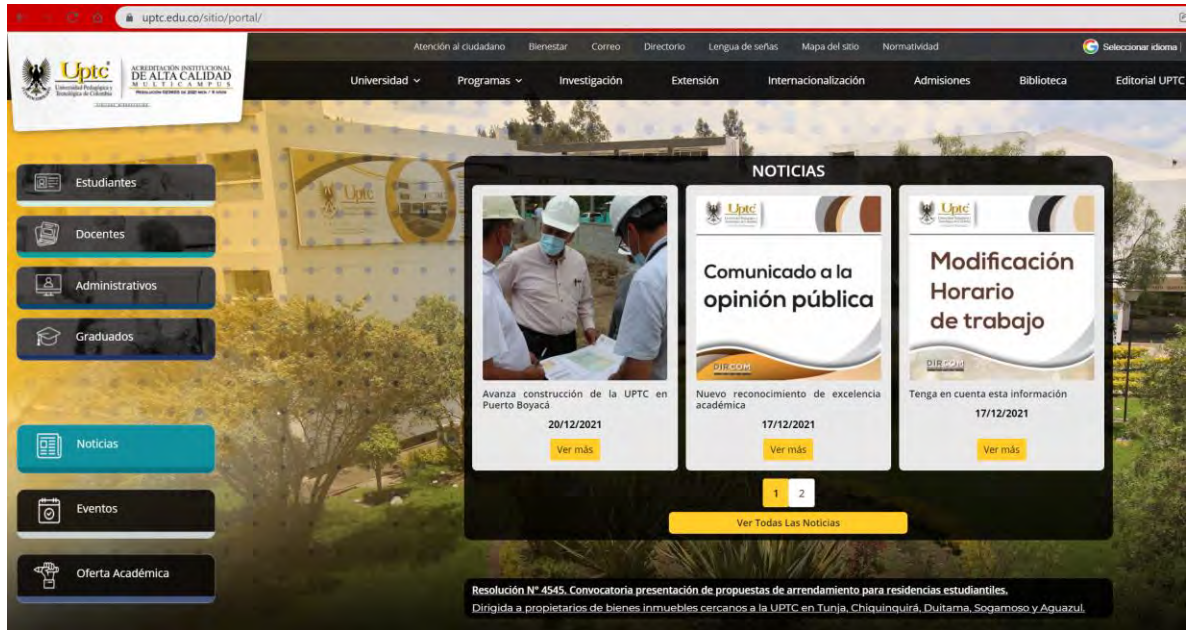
uptc.edu.co/sitio/portal/

Uptc Universidad Pedagógica y Tecnológica de Colombia

ACREDITACIÓN INSTITUCIONAL DE ALTA CALIDAD MULTICAMPUS

Atención al ciudadano Bienestar Correo Directorio Lengua de señas Mapa del sitio Normatividad

Seleccionar idioma

Universidad Programas Investigación Extensión Internacionalización Admisiones Biblioteca Editorial UPTC

Estudiantes

Docentes

Administrativos

Graduados

Noticias

Eventos

Oferta Académica

NOTICIAS

Avanza construcción de la UPTC en Puerto Boyacá

20/12/2021

Ver más

Uptc

Comunicado a la opinión pública

DIRCOM

Nuevo reconocimiento de excelencia académica

17/12/2021

Ver más

Uptc

Modificación Horario de trabajo

DIRCOM

Tenga en cuenta esta información

17/12/2021

Ver más

1 2

Ver Todas Las Noticias

Resolución N° 4545. Convocatoria presentación de propuestas de arrendamiento para residencias estudiantiles.

Dirigida a propietarios de bienes inmuebles cercanos a la UPTC en Tunja, Chiquinquirá, Duitama, Sogamoso y Aguazul.